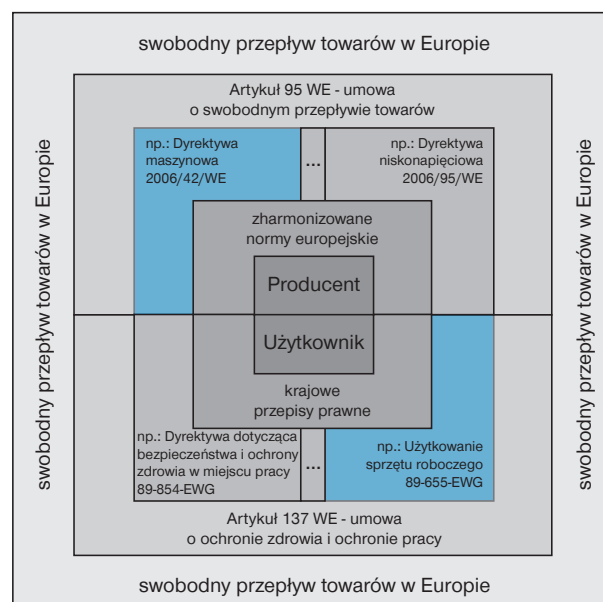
swobodny przepływ towarów w Europie

swobodny przepływ towarów w Europie

swobodny przepływ towarów w Europie

Artykuł 95 WE - umowa o swobodnym przepływie towarów

np.: Dyrektywa maszynowa 2006/42/WE

...

np.: Dyrektywa niskonapięciowa 2006/95/WE

zharmonizowane normy europejskie

Producent

Użytkownik

krajowe przepisy prawne

np.: Dyrektywa dotycząca bezpieczeństwa i ochrony zdrowia w miejscu pracy 89-854-EWG

...

np.: Użytkowanie sprzętu roboczego 89-655-EWG

Artykuł 137 WE - umowa o ochronie zdrowia i ochronie pracy

swobodny przepływ towarów w Europie